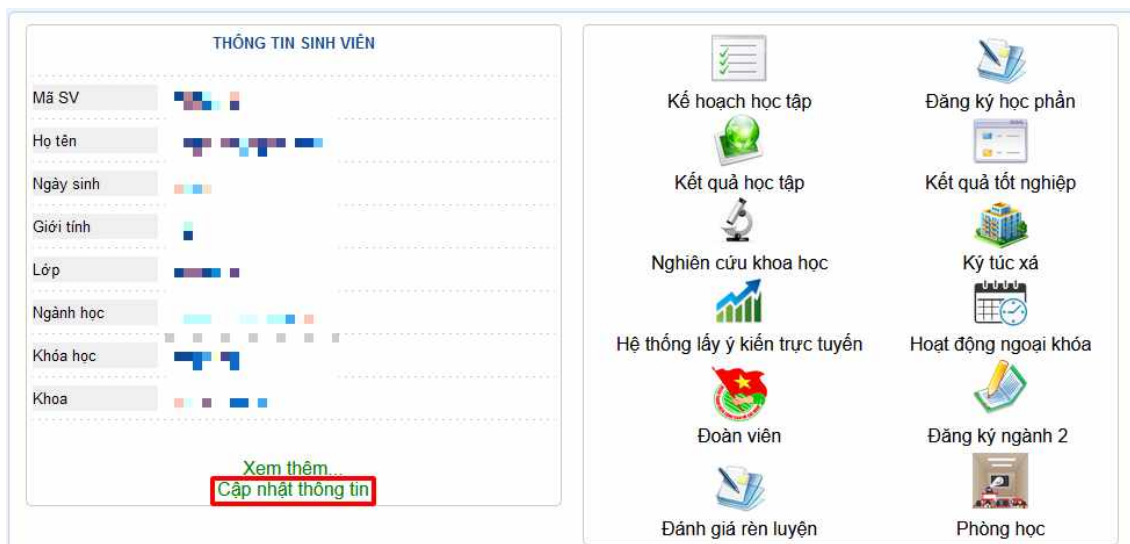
THÔNG TIN SINH VIÊN

| | |
|---|---|
| Mã SV | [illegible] |
| Họ tên | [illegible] |
| Ngày sinh | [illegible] |
| Giới tính | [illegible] |
| Lớp | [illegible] |
| Ngành học | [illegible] |
| Khóa học | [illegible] |
| Khoa | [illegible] |

Xem thêm...
Cập nhật thông tin

Kế hoạch học tập
Đăng ký học phần
Kết quả học tập
Kết quả tốt nghiệp
Nghiên cứu khoa học
Ký túc xá
Hệ thống lấy ý kiến trực tuyến
Hoạt động ngoại khóa
Đoàn viên
Đăng ký ngành 2
Đánh giá rèn luyện
Phòng học